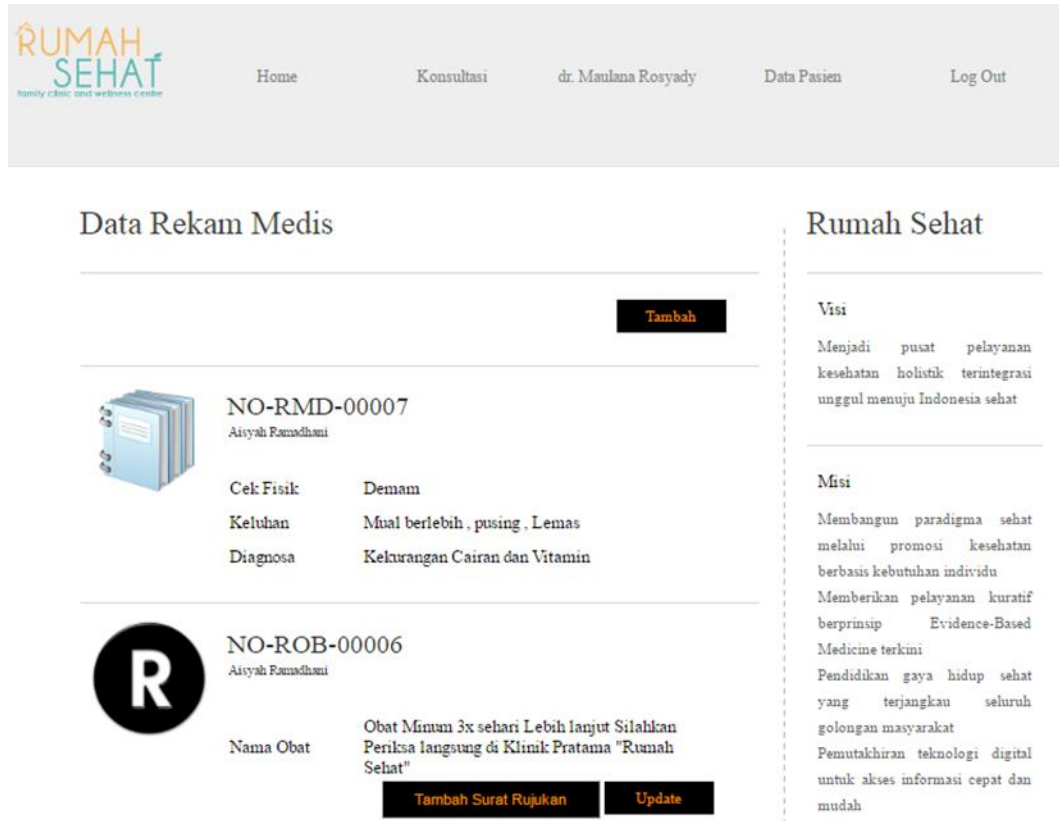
RUMAH SEHAT
family clinic and wellness centre

Home Konsultasi dr. Maulana Rosyady Data Pasien Log Out

Data Rekam Medis

Tambah

NO-RMD-00007
Aisyah Ramadhani

| Cek Fisik | Demam |
|---|---|
| Keluhan | Mual berlebih , pusing , Lemas |
| Diagnosa | Kekurangan Cairan dan Vitamin |

R

NO-ROB-00006
Aisyah Ramadhani

Nama Obat Obat Minum 3x sehari Lebih lanjut Silahkan Periksa langsung di Klinik Pratama "Rumah Sehat"

Tambah Surat Rujukan Update

Rumah Sehat

Visi

Menjadi pusat pelayanan kesehatan holistik terintegrasi unggul menuju Indonesia sehat

Misi

Membangun paradigma sehat melalui promosi kesehatan berbasis kebutuhan individu
Memberikan pelayanan kuratif berprinsip Evidence-Based Medicine terkini
Pendidikan gaya hidup sehat yang terjangkau seluruh golongan masyarakat
Pemutakhiran teknologi digital untuk akses informasi cepat dan mudah